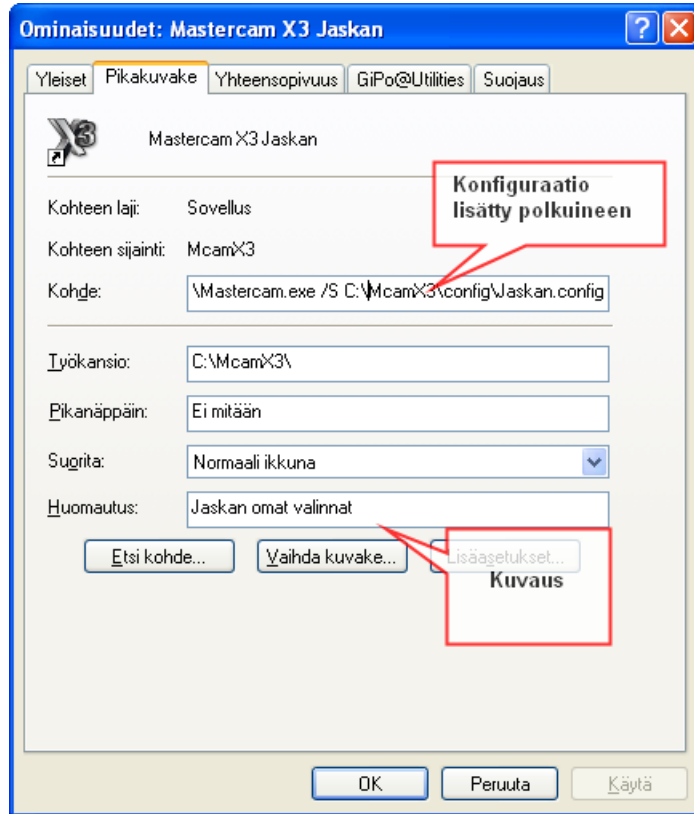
Ominaisuudet: Mastercam X3 Jaskan

?

Yleiset | Pikakuvake | Yhteensopivuus | GiPo@Utilities | Suojaus

X3

Mastercam X3 Jaskan

Konfiguraatio lisätty polkuineen

Kohteen laji: Sovellus

Kohteen sijainti: McamX3

Kohde: \Mastercam.exe /S C:\McamX3\config\Jaskan.config

Työkansio: C:\McamX3\

Pikanäppäin: Ei mitään

Suorita: Normaali ikkuna

Huomautus: Jaskan omat valinnat

Etsi kohde... | Vaihda kuvake... | Lisäasetukset...

Kuvaus

OK | Peruuta | Käytä